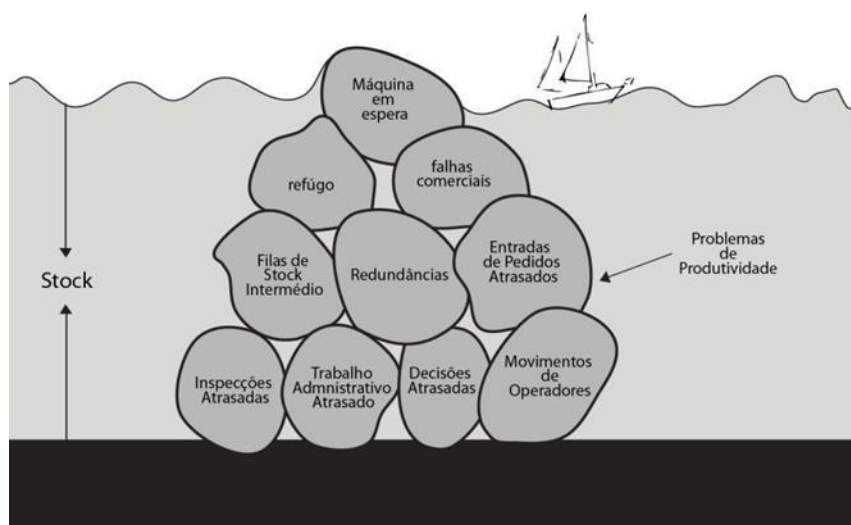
Máquina em espera

refúgo

falhas comerciais

Filas de Stock Intermédio

Redundâncias

Entradas de Pedidos Atrasados

Problemas de Produtividade

Stock

Inspecções Atrasadas

Trabalho Admnistrativo Atrasado

Decisões Atrasadas

Movimentos de Operadores